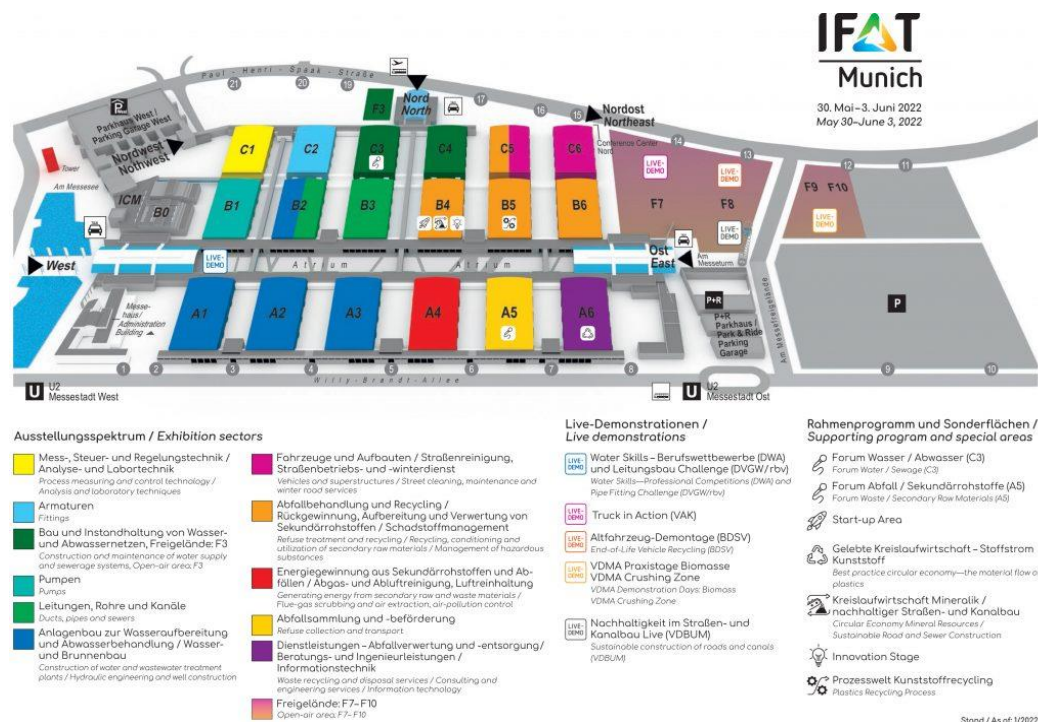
IFAT Munich
30. Mai–3. Juni 2022
May 30–June 3, 2022

Paul-Henri-Spaak-Straße
21 20 19 18 17 16 15 14 13 12 11
Nord North
Nordost Northeast
Conference Center Nord
F3
Parkhaus West / Parking Garage West
Nordwest Northwest
Tower
Am Messesee
ICM
B0
C1 C2 C3 C4 C5 C6
B1 B2 B3 B4 B5 B6
LIVE-DEMO
F7 F8
F9 F10
West
Atrium Atrium
Ost East
Am Messeturm
Messehaus / Administration Building
A1 A2 A3 A4 A5 A6
P+R
P+R Parkhaus / Park & Ride Parking Garage
Am Messeturmplatz
P
1 2 3 4 5 6 7 8 9 10
Willy-Brandt-Allee
U2 Messestadt West
U2 Messestadt Ost

Ausstellungsspektrum / Exhibition sectors

Mess-, Steuer- und Regelungstechnik / Analyse- und Labortechnik
Process measuring and control technology / Analysis and laboratory techniques

Armaturen
Fittings

Bau und Instandhaltung von Wasser- und Abwassernetzen, Freigelände: F3
Construction and maintenance of water supply and sewerage systems, Open-air area: F3

Pumpen
Pumps

Leitungen, Rohre und Kanäle
Ducts, pipes and sewers

Anlagenbau zur Wasseraufbereitung und Abwasserbehandlung / Wasser- und Brunnenbau
Construction of water and wastewater treatment plants / Hydraulic engineering and well construction

Fahrzeuge und Aufbauten / Straßenreinigung, Straßenbetriebs- und -winterdienst
Vehicles and superstructures / Street cleaning, maintenance and winter road services

Abfallbehandlung und Recycling / Rückgewinnung, Aufbereitung und Verwertung von Sekundärrohstoffen / Schadstoffmanagement
Refuse treatment and recycling / Recycling, conditioning and utilization of secondary raw materials / Management of hazardous substances

Energiegewinnung aus Sekundärrohstoffen und Abfällen / Abgas- und Abluftreinigung, Luftreinhaltung
Generating energy from secondary raw and waste materials / Flue-gas scrubbing and air extraction, air-pollution control

Abfallsammlung und -beförderung
Refuse collection and transport

Dienstleistungen – Abfallverwertung und -entsorgung / Beratungs- und Ingenieurleistungen / Informationstechnik
Waste recycling and disposal services / Consulting and engineering services / Information technology

Freigelände: F7–F10
Open-air area: F7–F10

Live-Demonstrationen / Live demonstrations

LIVE-DEMO Water Skills – Berufswettbewerbe (DWA) und Leitungsbau Challenge (DVGW/rbv)
Water Skills—Professional Competitions (DWA) and Pipe Fitting Challenge (DVGW/rbv)

LIVE-DEMO Truck in Action (VAK)

LIVE-DEMO Altfahrzeug-Demontage (BDSV)
End-of-Life Vehicle Recycling (BDSV)

LIVE-DEMO VDMA Praxistage Biomasse VDMA Crushing Zone
VDMA Demonstration Days: Biomass VDMA Crushing Zone

LIVE-DEMO Nachhaltigkeit im Straßen- und Kanalbau Live (VDBUM)
Sustainable construction of roads and canals (VDBUM)

Rahmenprogramm und Sonderflächen / Supporting program and special areas

Forum Wasser / Abwasser (C3)
Forum Water / Sewage (C3)

Forum Abfall / Sekundärrohstoffe (A5)
Forum Waste / Secondary Raw Materials (A5)

Start-up Area

Gelebte Kreislaufwirtschaft – Stoffstrom Kunststoff
Best practice circular economy—the material flow of plastics

Kreislaufwirtschaft Mineralik / nachhaltiger Straßen- und Kanalbau
Circular Economy Mineral Resources / Sustainable Road and Sewer Construction

Innovation Stage

Prozesswelt Kunststoffrecycling
Plastics Recycling Process

Stand / As of: 1/2022